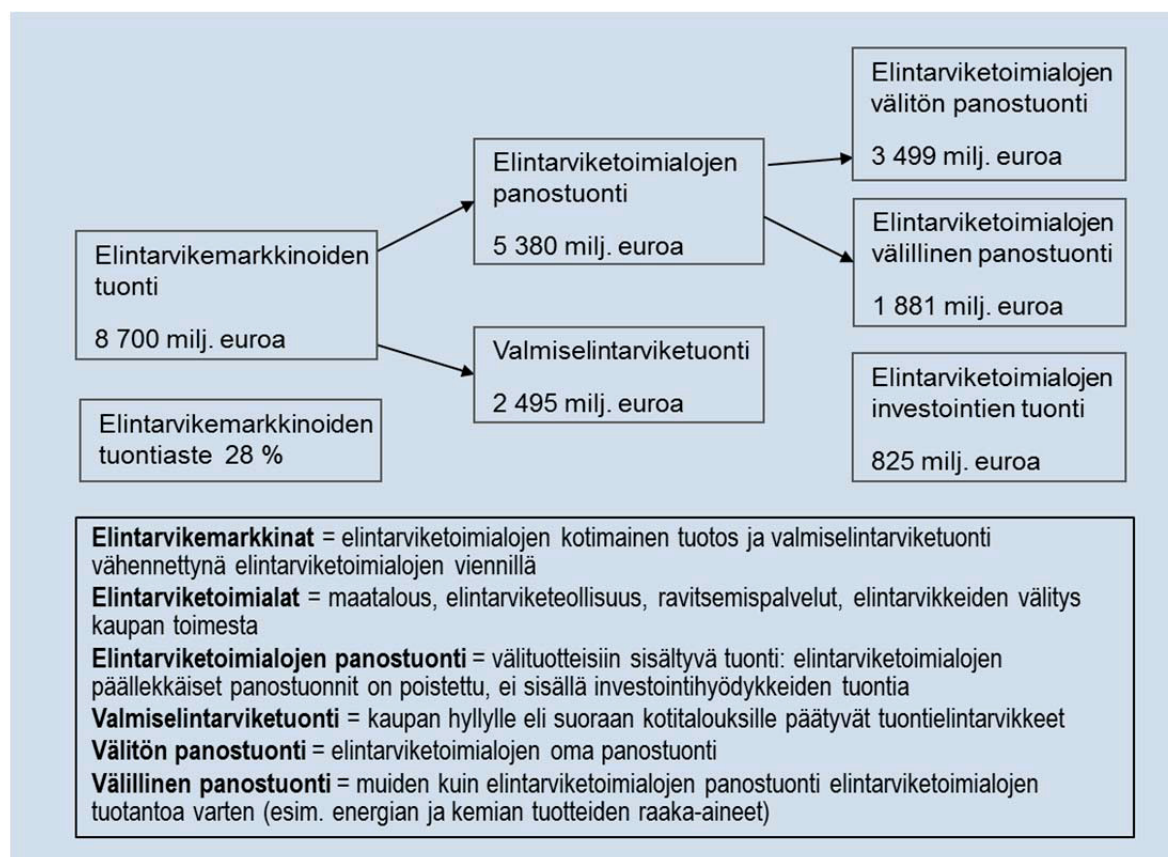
Elintarvikemarkkinoiden tuonti

8 700 milj. euroa

Elintarvikemarkkinoiden tuontiaste 28 %

Elintarviketoimialojen panostuonti

5 380 milj. euroa

Valmiselintarviketuonti

2 495 milj. euroa

Elintarviketoimialojen välitön panostuonti

3 499 milj. euroa

Elintarviketoimialojen välillinen panostuonti

1 881 milj. euroa

Elintarviketoimialojen investointien tuonti

825 milj. euroa

**Elintarvikemarkkinat** = elintarviketoimialojen kotimainen tuotos ja valmiselintarviketuonti vähennettynä elintarviketoimialojen viennillä

**Elintarviketoimialat** = maatalous, elintarviketeollisuus, ravitsemispalvelut, elintarvikkeiden välitys kaupan toimesta

**Elintarviketoimialojen panostuonti** = välituotteisiin sisältyvä tuonti: elintarviketoimialojen päällekkäiset panostuonnit on poistettu, ei sisällä investointihyödykkeiden tuontia

**Valmiselintarviketuonti** = kaupan hyllylle eli suoraan kotitalouksille päätyvät tuontielintarvikkeet

**Välitön panostuonti** = elintarviketoimialojen oma panostuonti

**Välillinen panostuonti** = muiden kuin elintarviketoimialojen panostuonti elintarviketoimialojen tuotantoa varten (esim. energian ja kemian tuotteiden raaka-aineet)